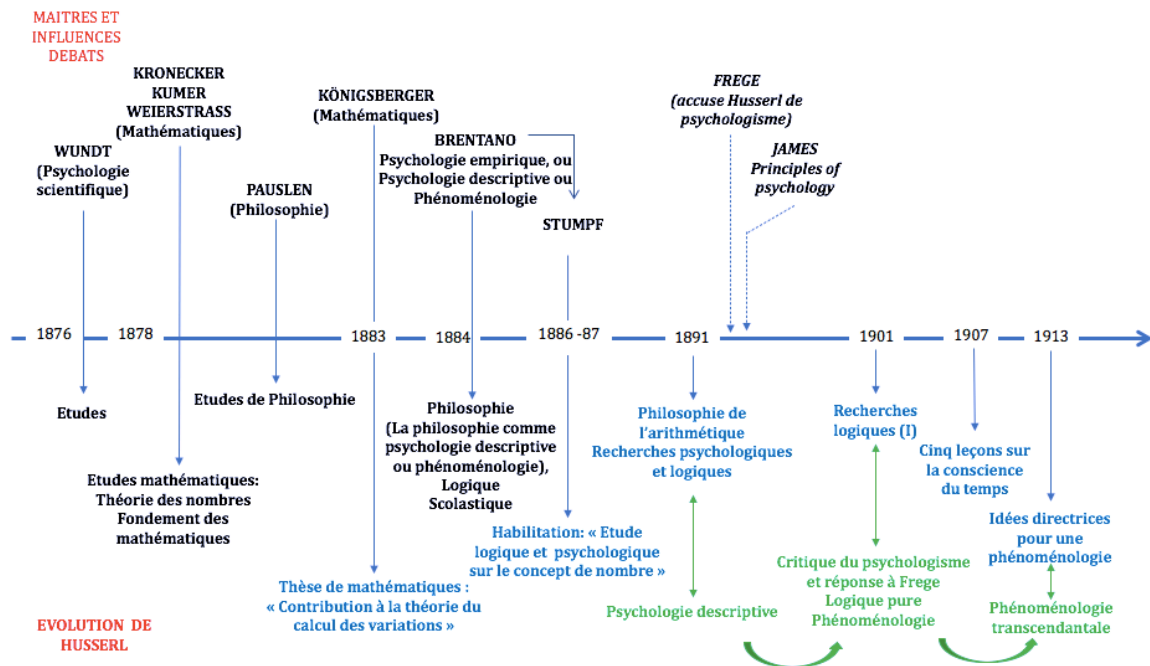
MAITRES ET INFLUENCES DEBATS

KRONECKER
KUMER
WEIERSTRASS
(Mathématiques)

WUNDT
(Psychologie scientifique)

PAUSLEN
(Philosophie)

KÖNIGSBERGER
(Mathématiques)

BRENTANO
Psychologie empirique, ou Psychologie descriptive ou Phénoménologie

STUMPF

FREGE
(accuse Husserl de psychologisme)

JAMES
Principles of psychology

1876 1878 1883 1884 1886 -87 1891 1901 1907 1913

Etudes

Etudes de Philosophie

Etudes mathématiques:
Théorie des nombres
Fondement des mathématiques

Philosophie
(La philosophie comme psychologie descriptive ou phénoménologie),
Logique
Scolastique

Thèse de mathématiques :
« Contribution à la théorie du calcul des variations »

Habilitation: « Etude logique et psychologique sur le concept de nombre »

Philosophie de l'arithmétique
Recherches psychologiques et logiques

Psychologie descriptive

Recherches logiques (I)

Critique du psychologisme et réponse à Frege
Logique pure
Phénoménologie

Cinq leçons sur la conscience du temps

Idées directrices pour une phénoménologie

Phénoménologie transcendantale

EVOLUTION DE HUSSERL